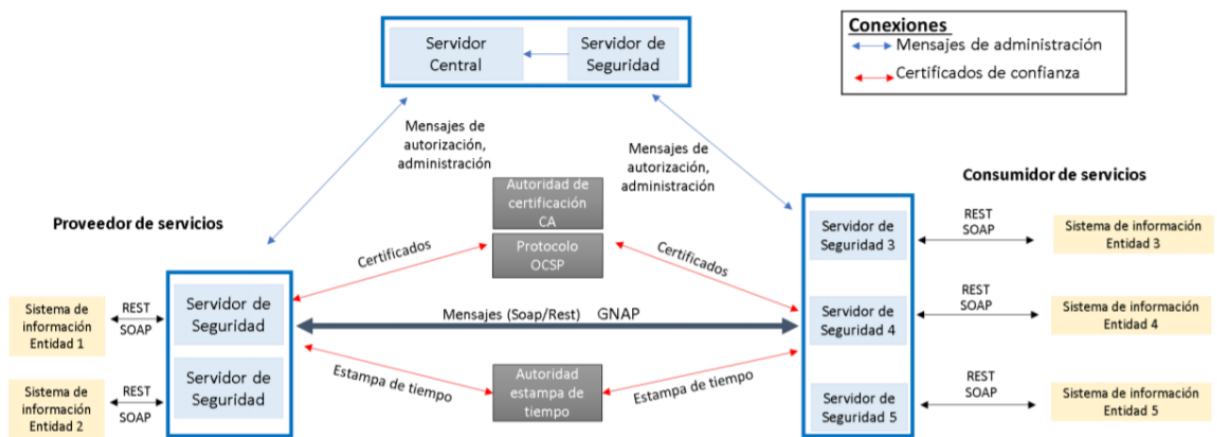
Servidor Central

Servidor de Seguridad

Conexiones
Mensajes de administración
Certificados de confianza

Mensajes de autorización, administración

Mensajes de autorización, administración

Consumidor de servicios

Proveedor de servicios

Autoridad de certificación CA

Protocolo OCSP

Certificados

Certificados

Servidor de Seguridad 3

REST SOAP

Sistema de información Entidad 3

Sistema de información Entidad 1

REST SOAP

Servidor de Seguridad

Mensajes (Soap/Rest) GNAP

Servidor de Seguridad 4

REST SOAP

Sistema de información Entidad 4

Sistema de información Entidad 2

REST SOAP

Servidor de Seguridad

Estampa de tiempo

Autoridad estampa de tiempo

Estampa de tiempo

Servidor de Seguridad 5

REST SOAP

Sistema de información Entidad 5